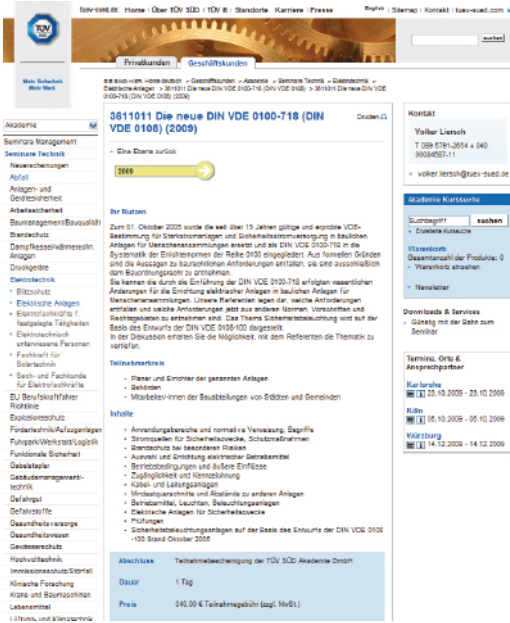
TÜV SÜD | Home | Über TÜV SÜD | TÜV ® | Standorte | Karriere | Presse

English | Sitemap | Kontakt | tuev-sued.com

suchen

Privatkunden | Geschäftskunden

Mehr Sicherheit. Mehr Wert.

tuev-sued.com Home deutsch > Geschäftskunden > Akademie > Seminare Technik > Elektrotechnik > Elektrische Anlagen > 3611011 Die neue DIN VDE 0100-718 (DIN VDE 0108) (2009) > 3611011 Die neue DIN VDE 0100-718 (DIN VDE 0108) (2009)

Akademie

Seminare Management
Seminare Technik
Neuerscheinungen
Abfall
Anlagen- und Gerätesicherheit
Arbeitssicherheit
Baumanagement/Bauqualität
Brandschutz
Dampfkessel/Wärmetechn. Anlagen
Druckgeräte
Elektrotechnik
• Blitzschutz
• Elektrische Anlagen
• Elektrofachkräfte f. festgelegte Tätigkeiten
• Elektrotechnisch unterwiesene Personen
• Fachkraft für Solartechnik
• Bach- und Fachkunde für Elektrofachkräfte
EU Berufskraftfahrer Richtlinie
Explosionsschutz
Fördertechnik/Aufzugsanlagen
Fuhrpark/Werkstatt/Logistik
Funktionale Sicherheit
Gabelstapler
Gebäudemanagement-technik
Gefahrgut
Gefahrstoffe
Gesundheitsvorsorge
Gesundheitswesen
Gewässerschutz
Hochvolttechnik
Immissionsschutz/Störfall
Klinische Forschung
Krane und Baumaschinen
Lebensmittel
Lüftungs- und Klimatechnik

3611011 Die neue DIN VDE 0100-718 (DIN VDE 0108) (2009)

Drucken

« Eine Ebene zurück

2009

Ihr Nutzen

Zum 01. Oktober 2005 wurde die seit über 15 Jahren gültige und erprobte VDE-Bestimmung für Starkstromanlagen und Sicherheitsstromversorgung in baulichen Anlagen für Menschenansammlungen ersetzt und als DIN VDE 0100-718 in die Systematik der Errichternormen der Reihe 0100 eingegliedert. Aus formellen Gründen sind die Aussagen zu baurechtlichen Anforderungen entfallen, sie sind ausschließlich dem Bauordnungsrecht zu entnehmen.
Sie kennen die durch die Einführung der DIN VDE 0100-718 erfolgten wesentlichen Änderungen für die Errichtung elektrischer Anlagen in baulichen Anlagen für Menschenansammlungen. Unsere Referenten legen dar, welche Anforderungen entfallen und welche Anforderungen jetzt aus anderen Normen, Vorschriften und Rechtsgrundlagen zu entnehmen sind. Das Thema Sicherheitsbeleuchtung wird auf der Basis des Entwurfs der DIN VDE 0100-560 dargestellt.
In der Diskussion erhalten Sie die Möglichkeit, mit dem Referenten die Thematik zu vertiefen.

Teilnehmerkreis

• Planer und Errichter der genannten Anlagen
• Behörden
• Mitarbeiter/-innen der Bauabteilungen von Städten und Gemeinden

Inhalte

• Anwendungsbereiche und normative Verweisung, Begriffe
• Stromquellen für Sicherheitszwecke, Schutzmaßnahmen
• Brandschutz bei besonderen Risiken
• Auswahl und Errichtung elektrischer Betriebsmittel
• Betriebsbedingungen und äußere Einflüsse
• Zugänglichkeit und Kennzeichnung
• Kabel- und Leitungsanlagen
• Mindestquerschnitte und Abstände zu anderen Anlagen
• Betriebsmittel, Leuchten, Beleuchtungsanlagen
• Elektrische Anlagen für Sicherheitszwecke
• Prüfungen
• Sicherheitsbeleuchtungsanlagen auf der Basis des Entwurfs der DIN VDE 0100-100 Stand Oktober 2005

| Abschluss | Teilnahmebescheinigung der TÜV SÜD Akademie GmbH |
|---|---|
| Dauer | 1 Tag |
| Preis | 340,00 € Teilnahmegebühr (zzgl. MwSt.) |

Kontakt
Volker Liersch
T 089 5791-2654 + 040 80084587-11
» volker.liersch@tuev-sued.de

Akademie Kurssuche
Suchbegriff suchen
» Erweiterte Kurssuche

Warenkorb
Gesamtanzahl der Produkte: 0
» Warenkorb ansehen

» Newsletter

Downloads & Services
» Günstig mit der Bahn zum Seminar

Termine, Orte & Ansprechpartner
Karlsruhe
23.10.2009 - 23.10.2009
Köln
05.10.2009 - 05.10.2009
Würzburg
14.12.2009 - 14.12.2009